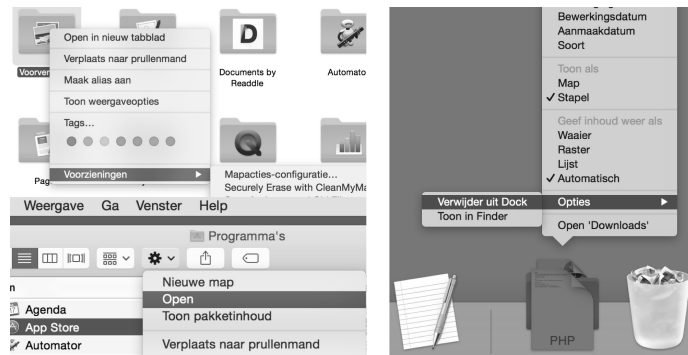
Voorver

Open in nieuw tabblad
Verplaats naar prullenmand
Maak alias aan
Toon weergaveopties
Tags…
Voorzieningen

Documents by Readdle
Automato
Pag

Mapacties-configuratie…
Securely Erase with CleanMyMa

Weergave Ga Venster Help

Programma's

Nieuwe map
Open
Toon pakketinhoud
Verplaats naar prullenmand

n
Agenda
App Store
Automator

Bewerkingsdatum
Aanmaakdatum
Soort

Toon als
Map
✓ Stapel

Geef inhoud weer als
Waaier
Raster
Lijst
✓ Automatisch

Verwijder uit Dock
Toon in Finder

Opties
Open 'Downloads'

PHP